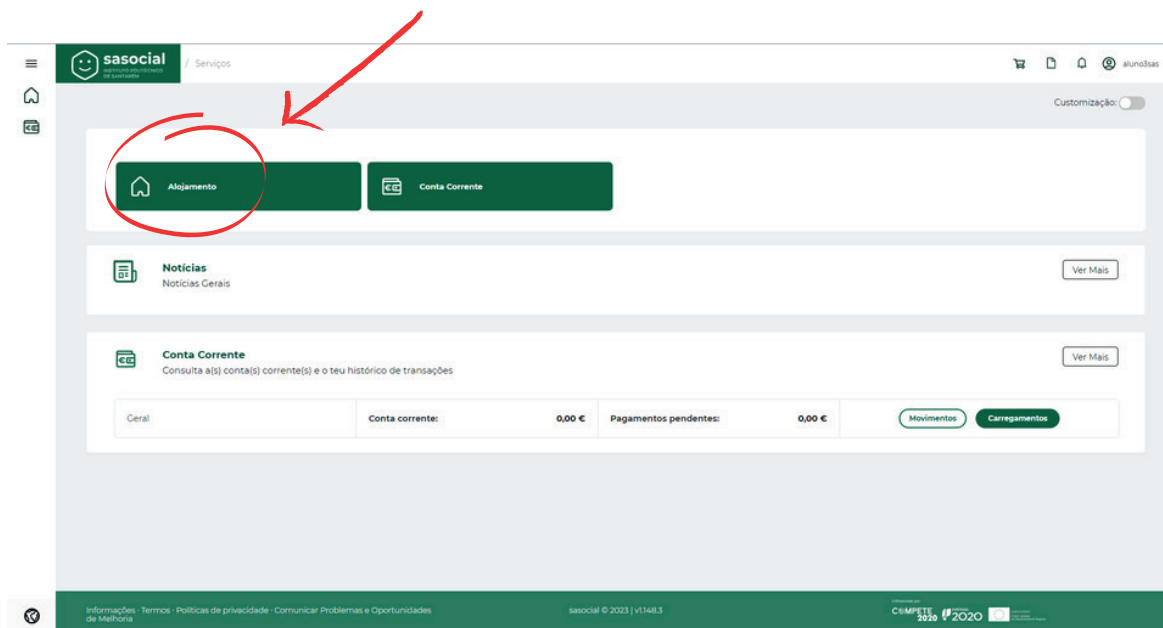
sasocial
INSTITUTO POLITÉCNICO DE SANTARÉM
/ Serviços

aluno3sas

Customização:

Alojamento

Conta Corrente

Notícias
Notícias Gerais

Ver Mais

Conta Corrente
Consulta a(s) conta(s) corrente(s) e o teu histórico de transações

Ver Mais

| Geral | Conta corrente: | 0,00 € | Pagamentos pendentes: | 0,00 € | Movimentos | Carregamentos |
|---|---|---|---|---|---|---|

Informações · Termos · Políticas de privacidade · Comunicar Problemas e Oportunidades de Melhoria

sasocial © 2023 | v1.148.3

COMPETE 2020 2020